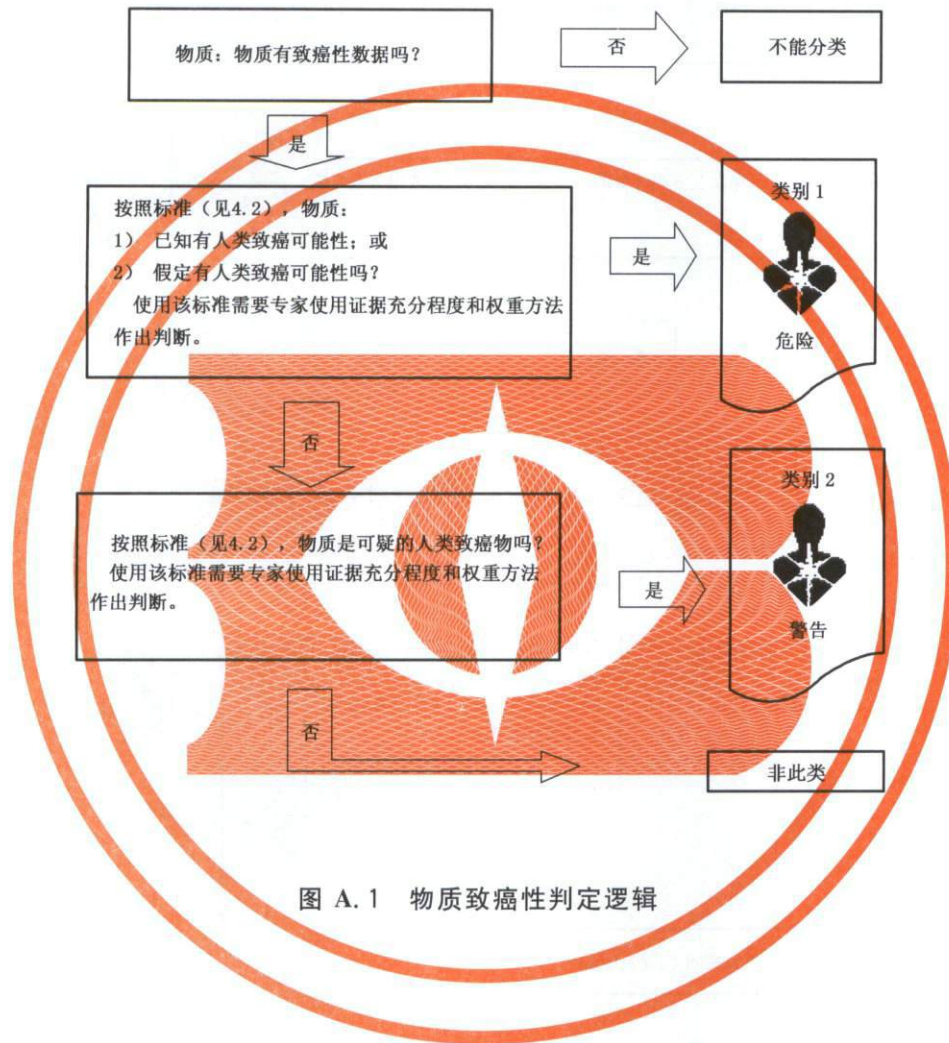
物质：物质有致癌性数据吗？

否

不能分类

是

按照标准（见4.2），物质：
1） 已知有人类致癌可能性；或
2） 假定有人类致癌可能性吗？
使用该标准需要专家使用证据充分程度和权重方法作出判断。

是

类别 1

危险

否

按照标准（见4.2），物质是可疑的人类致癌物吗？
使用该标准需要专家使用证据充分程度和权重方法作出判断。

是

类别 2

警告

否

非此类

图 A.1 物质致癌性判定逻辑